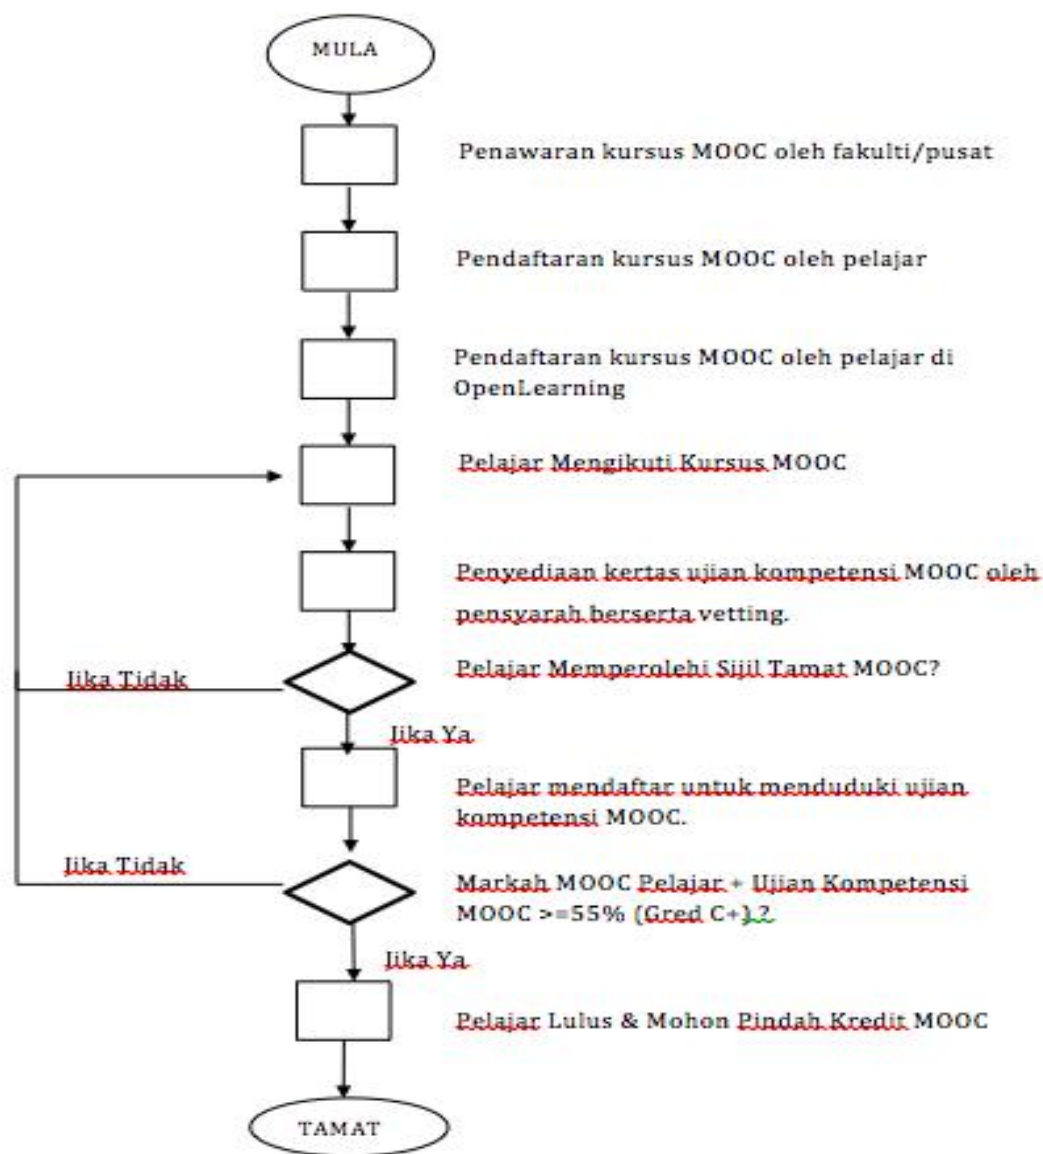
MULA

Penawaran kursus MOOC oleh fakulti/pusat

Pendaftaran kursus MOOC oleh pelajar

Pendaftaran kursus MOOC oleh pelajar di OpenLearning

Pelajar Mengikuti Kursus MOOC

Penyediaan kertas ujian kompetensi MOOC oleh pensyarah berserta vetting.

Jika Tidak

Pelajar Memperolehi Sijil Tamat MOOC?

Jika Ya

Pelajar mendaftar untuk menduduki ujian kompetensi MOOC.

Jika Tidak

Markah MOOC Pelajar + Ujian Kompetensi MOOC >=55% (Gred C+) ?

Jika Ya

Pelajar Lulus & Mohon Pindah Kredit MOOC

TAMAT